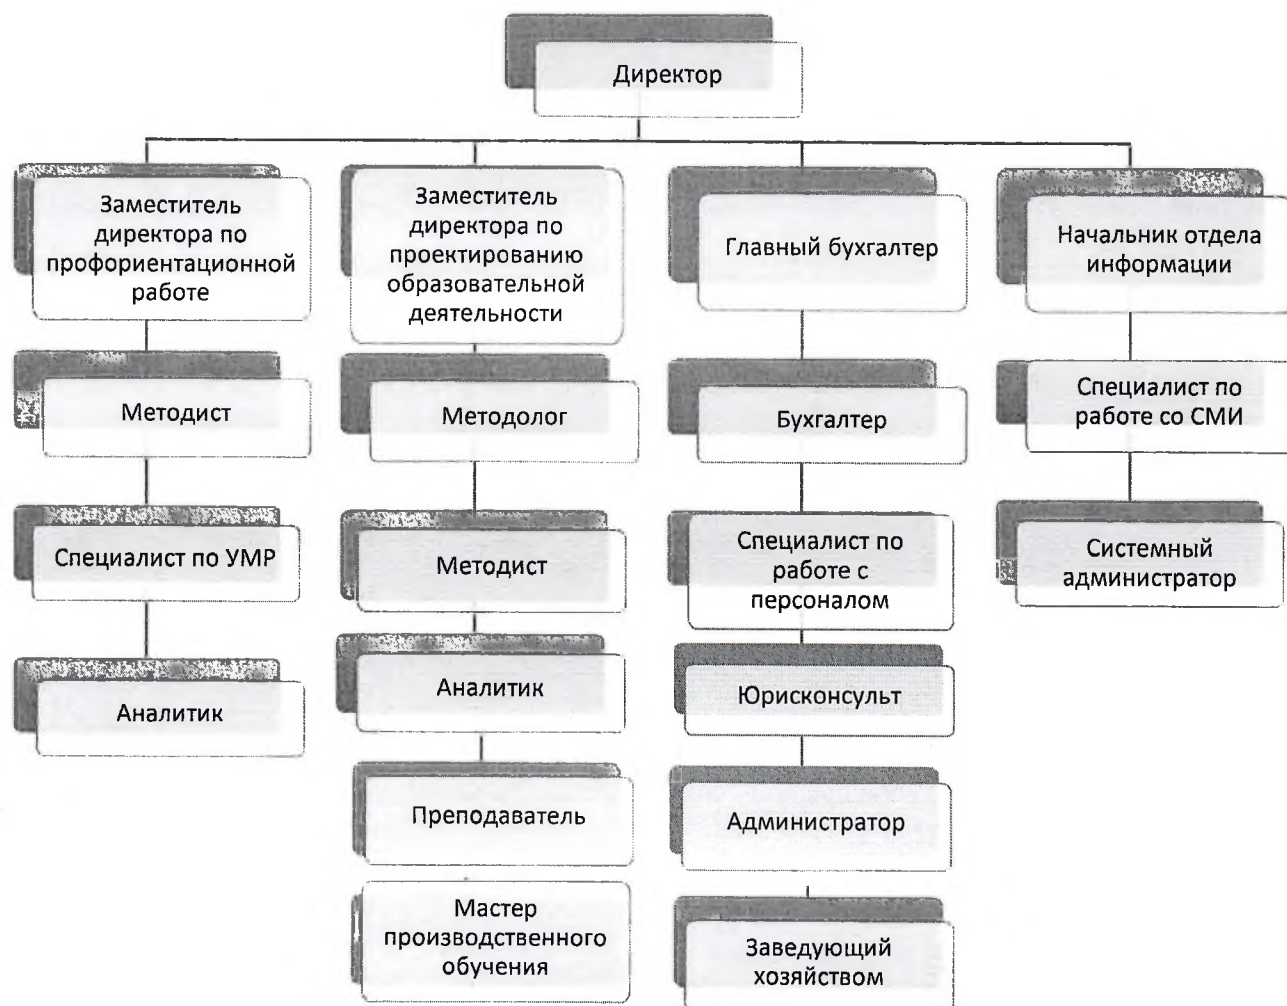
Директор

Заместитель директора по профориентационной работе

Методист

Специалист по УМР

Аналитик

Заместитель директора по проектированию образовательной деятельности

Методолог

Методист

Аналитик

Преподаватель

Мастер производственного обучения

Главный бухгалтер

Бухгалтер

Специалист по работе с персоналом

Юрисконсульт

Администратор

Заведующий хозяйством

Начальник отдела информации

Специалист по работе со СМИ

Системный администратор